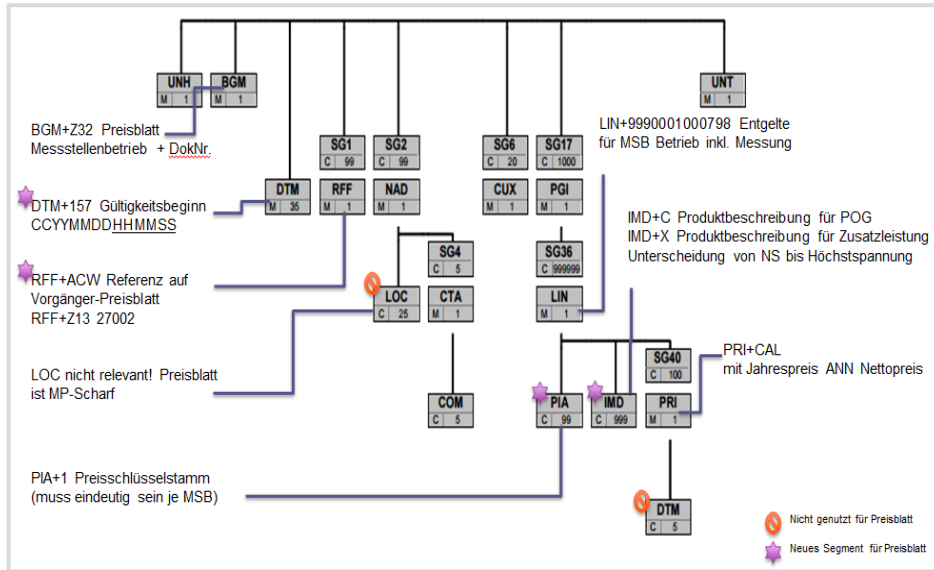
UNH
M 1

BGM
M 1

UNT
M 1

BGM+Z32 Preisblatt Messstellenbetrieb + DokNr.

LIN+9990001000798 Entgelte für MSB Betrieb inkl. Messung

SG1
C 99

SG2
C 99

SG6
C 20

SG17
C 1000

DTM+157 Gültigkeitsbeginn CCYYMMDDHHMMSS

DTM
M 35

RFF
M 1

NAD
M 1

CUX
M 1

PGI
M 1

IMD+C Produktbeschreibung für POG
IMD+X Produktbeschreibung für Zusatzleistung
Unterscheidung von NS bis Höchstspannung

SG4
C 5

SG36
C 999999

RFF+ACW Referenz auf Vorgänger-Preisblatt
RFF+Z13 27002

LOC
C 25

CTA
M 1

LIN
M 1

PRI+CAL
mit Jahrespreis ANN Nettopreis

SG40
C 100

LOC nicht relevant! Preisblatt ist MP-Scharf

COM
C 5

PIA
C 99

IMD
C 999

PRI
M 1

PIA+1 Preisschlüsselstamm (muss eindeutig sein je MSB)

DTM
C 5

Nicht genutzt für Preisblatt

Neues Segment für Preisblatt